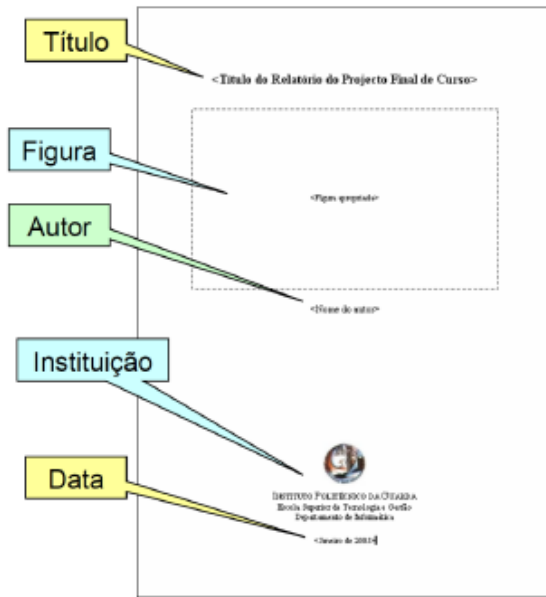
Título

<Título do Relatório do Projecto Final de Curso>

Figura

<Figura apropriada>

Autor

<Nome do autor>

Instituição

Data

INSTITUTO POLITÉCNICO DA GUARDA
Escola Superior de Tecnologia e Gestão
Departamento de Informática

<Janeiro de 2003>